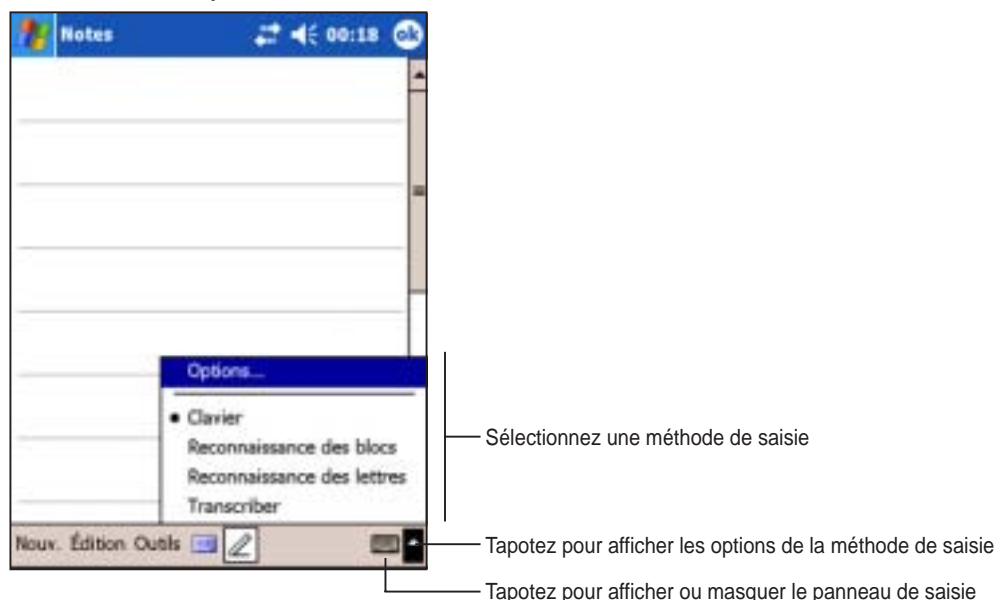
Notes 00:18 ok

Options...

• Clavier
Reconnaissance des blocs
Reconnaissance des lettres
Transcriber

Nouv. Édition Outils

Sélectionnez une méthode de saisie

Tapotez pour afficher les options de la méthode de saisie

Tapotez pour afficher ou masquer le panneau de saisie